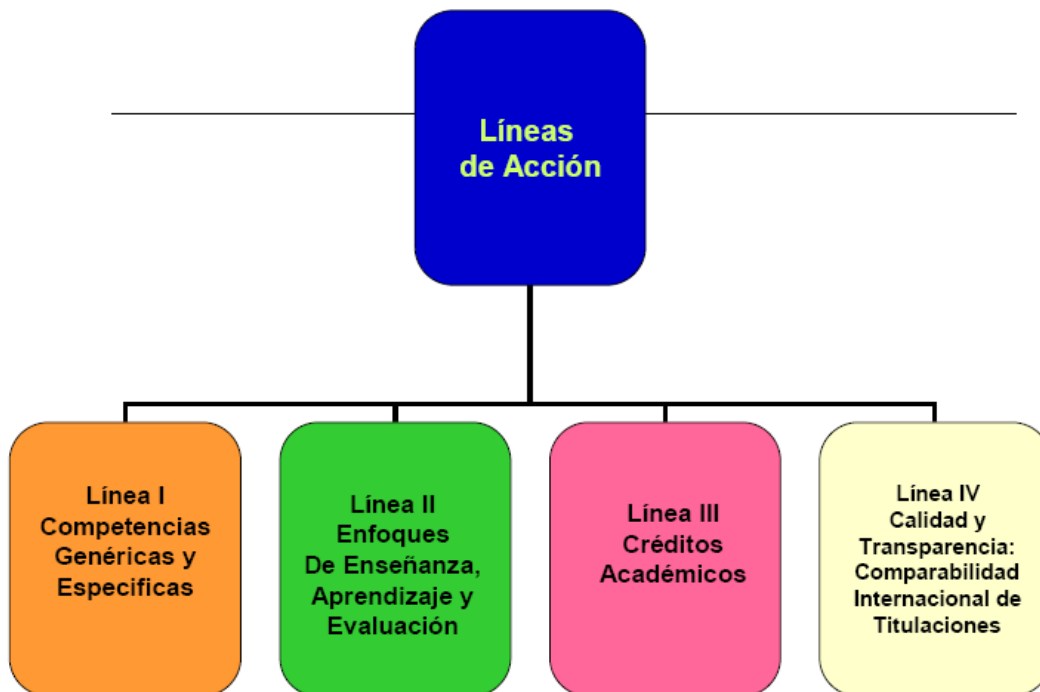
Líneas de Acción

Línea I
Competencias Genéricas y Especificas

Línea II
Enfoques De Enseñanza, Aprendizaje y Evaluación

Línea III
Créditos Académicos

Línea IV
Calidad y Transparencia: Comparabilidad Internacional de Titulaciones